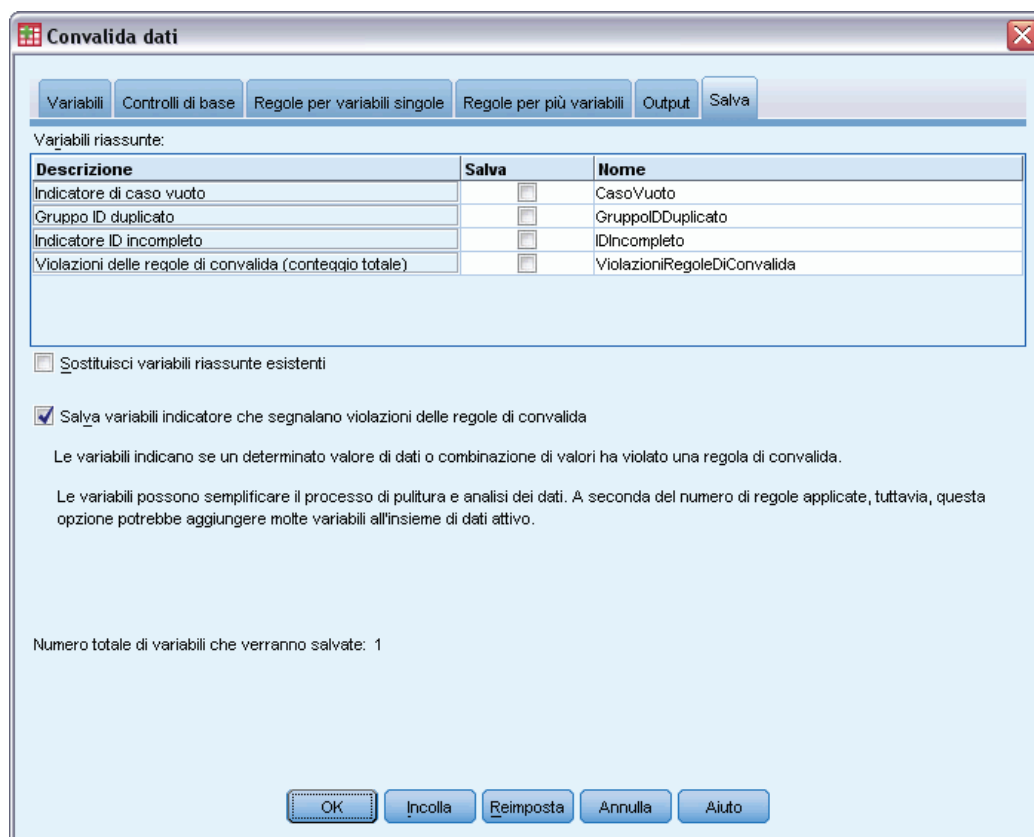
Convalida dati

Variabili | Controlli di base | Regole per variabili singole | Regole per più variabili | Output | Salva

Variabili riassunte:

| Descrizione | Salva | Nome |
|---|---|---|
| Indicatore di caso vuoto | ☐ | CasoVuoto |
| Gruppo ID duplicato | ☐ | GruppoIDDuplicato |
| Indicatore ID incompleto | ☐ | IDIncompleto |
| Violazioni delle regole di convalida (conteggio totale) | ☐ | ViolazioniRegoleDiConvalida |

Sostituisci variabili riassunte esistenti

Salva variabili indicatore che segnalano violazioni delle regole di convalida

Le variabili indicano se un determinato valore di dati o combinazione di valori ha violato una regola di convalida.

Le variabili possono semplificare il processo di pulitura e analisi dei dati. A seconda del numero di regole applicate, tuttavia, questa opzione potrebbe aggiungere molte variabili all'insieme di dati attivo.

Numero totale di variabili che verranno salvate: 1

OK | Incolla | Reimposta | Annulla | Aiuto